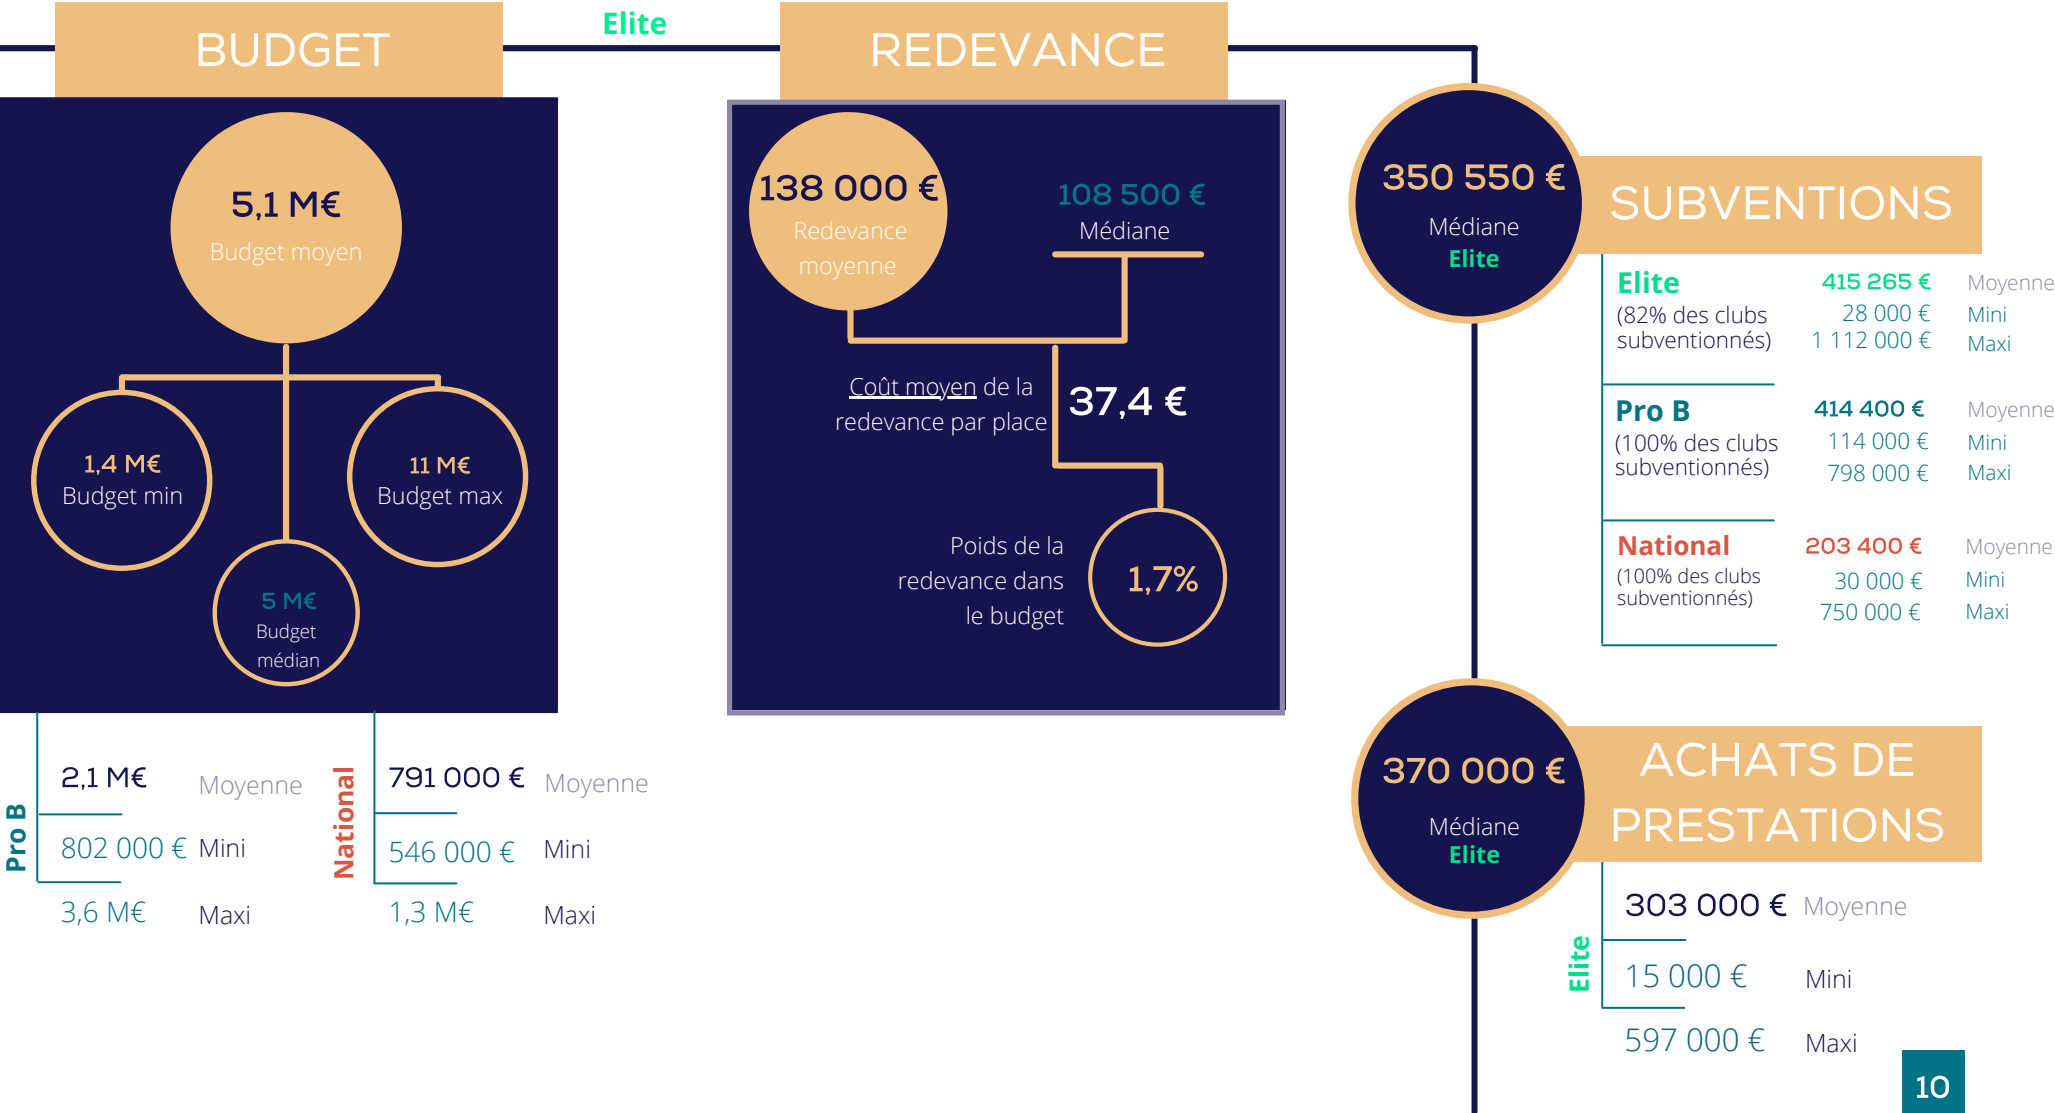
BUDGET

Elite

REDEVANCE

5,1 M€
Budget moyen

1,4 M€
Budget min

11 M€
Budget max

5 M€
Budget médian

Pro B

2,1 M€ Moyenne
802 000 € Mini
3,6 M€ Maxi

National

791 000 € Moyenne
546 000 € Mini
1,3 M€ Maxi

138 000 €
Redevance moyenne

108 500 €
Médiane

Coût moyen de la redevance par place

37,4 €

Poids de la redevance dans le budget

1,7%

350 550 €
Médiane
Elite

SUBVENTIONS

Elite
(82% des clubs subventionnés)
415 265 € Moyenne
28 000 € Mini
1 112 000 € Maxi

Pro B
(100% des clubs subventionnés)
414 400 € Moyenne
114 000 € Mini
798 000 € Maxi

National
(100% des clubs subventionnés)
203 400 € Moyenne
30 000 € Mini
750 000 € Maxi

370 000 €
Médiane
Elite

ACHATS DE PRESTATIONS

Elite

303 000 € Moyenne
15 000 € Mini
597 000 € Maxi

10